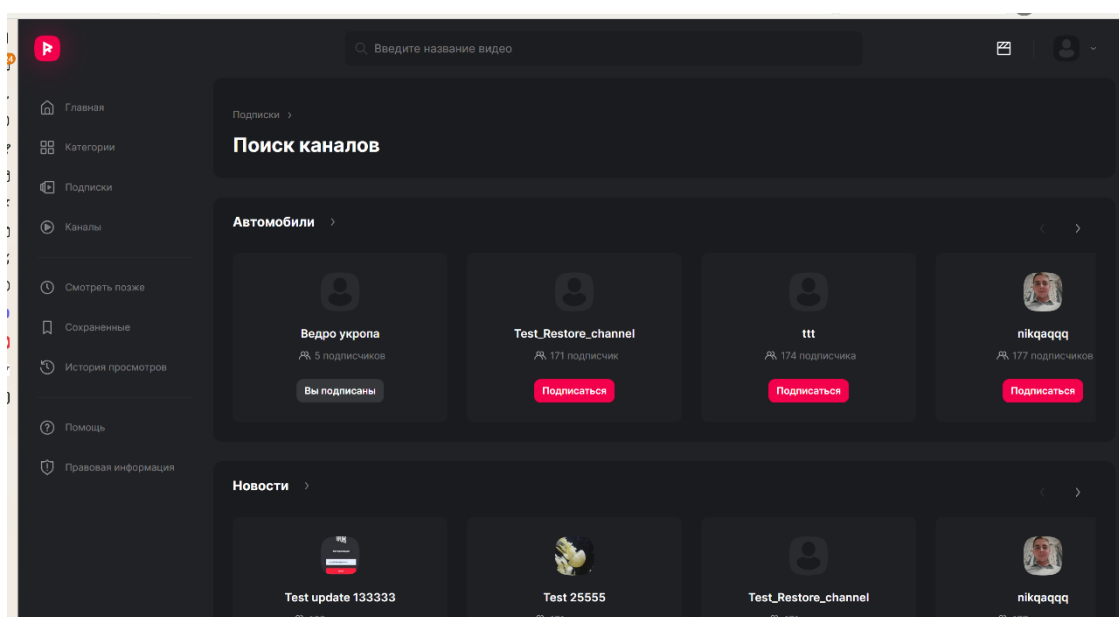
Введите название видео

Главная
Категории
Подписки
Каналы

Смотреть позже
Сохраненные
История просмотров

Помощь
Правовая информация

Подписки >

Поиск каналов

Автомобили >

Ведро укропа
5 подписчиков
Вы подписаны

Test_Restore_channel
171 подписчик
Подписаться

ttt
174 подписчика
Подписаться

nikqaqqq
177 подписчиков
Подписаться

Новости >

Test update 133333

Test 25555

Test_Restore_channel

nikqaqqq